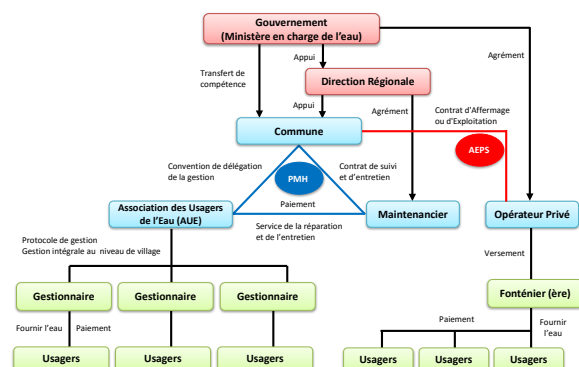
Gouvernement
(Ministère en charge de l'eau)

Transfert de compétence

Appui

Direction Régionale

Agrément

Appui

Agrément

Contrat d'Affermage ou d'Exploitation

Commune

AEPS

Convention de délégation de la gestion

PMH

Contrat de suivi et d'entretien

Paiement

Association des Usagers de l'Eau (AUE)

Maintenancier

Opérateur Privé

Service de la réparation et de l'entretien

Protocole de gestion
Gestion intégrale au niveau de village

Versement

Gestionnaire

Gestionnaire

Gestionnaire

Fonténier (ère)

Fournir l'eau

Paiement

Paiement

Fournir l'eau

Usagers

Usagers

Usagers

Usagers

Usagers

Usagers